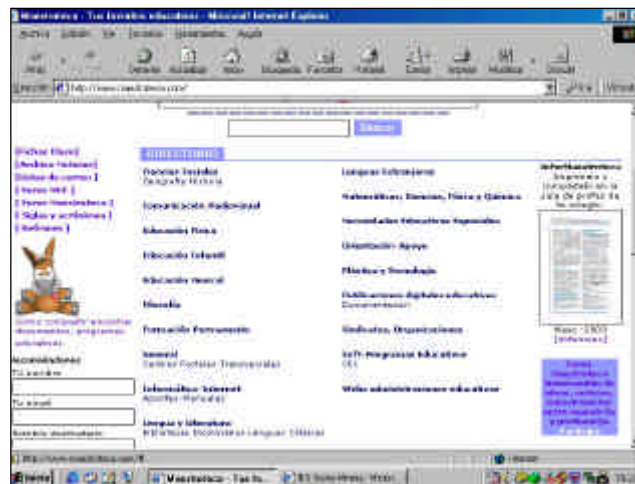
Maestroteca - Tus Recursos educativos - Microsoft Internet Explorer

Archivo Edición Ver Favoritos Herramientas Ayuda

Atrás Detener Actualizar Inicio Búsqueda Favoritos Historial Correo Imprimir Modificar Discutir

Dirección http://www.maestroteca.com/ Ir Vínculos

Buscar

[ Fichas libres ]
[ Archivo historias ]
[ Listas de correo ]
[ Foros Web ]
[ Foros Newsletters ]
[ Siglas y acrónimos ]
[ Enlaces ]

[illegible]

Accesibilidad

Tu nombre

Tu email

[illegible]

DIRECTORIO

Ciencias Sociales
Geografía Historia

Comunicación Audiovisual

Educación Física

Educación Infantil

Educación Musical

Filosofía

Formación Permanente

General
Centros Portales Transversales

Informática e Internet
Apuntes Manuales

Lengua y Literatura
Literatura Diccionarios Lenguas Clásicas

Lenguas Extranjeras

Matemáticas, Ciencias, Física y Química

Necesidades Educativas Especiales

Orientación Apoyo

Plástica y Tecnología

Publicaciones digitales educativas
Documentación

Sindicatos, Organizaciones

Soft-Programas Educativos
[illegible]

Webs administraciones educativas

InfoMaestroteca
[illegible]

Marzo - 2000
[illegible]

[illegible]

http://www.maestroteca.com/

Internet

Inicio Maestroteca - Tus Re... EU Suite Menu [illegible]